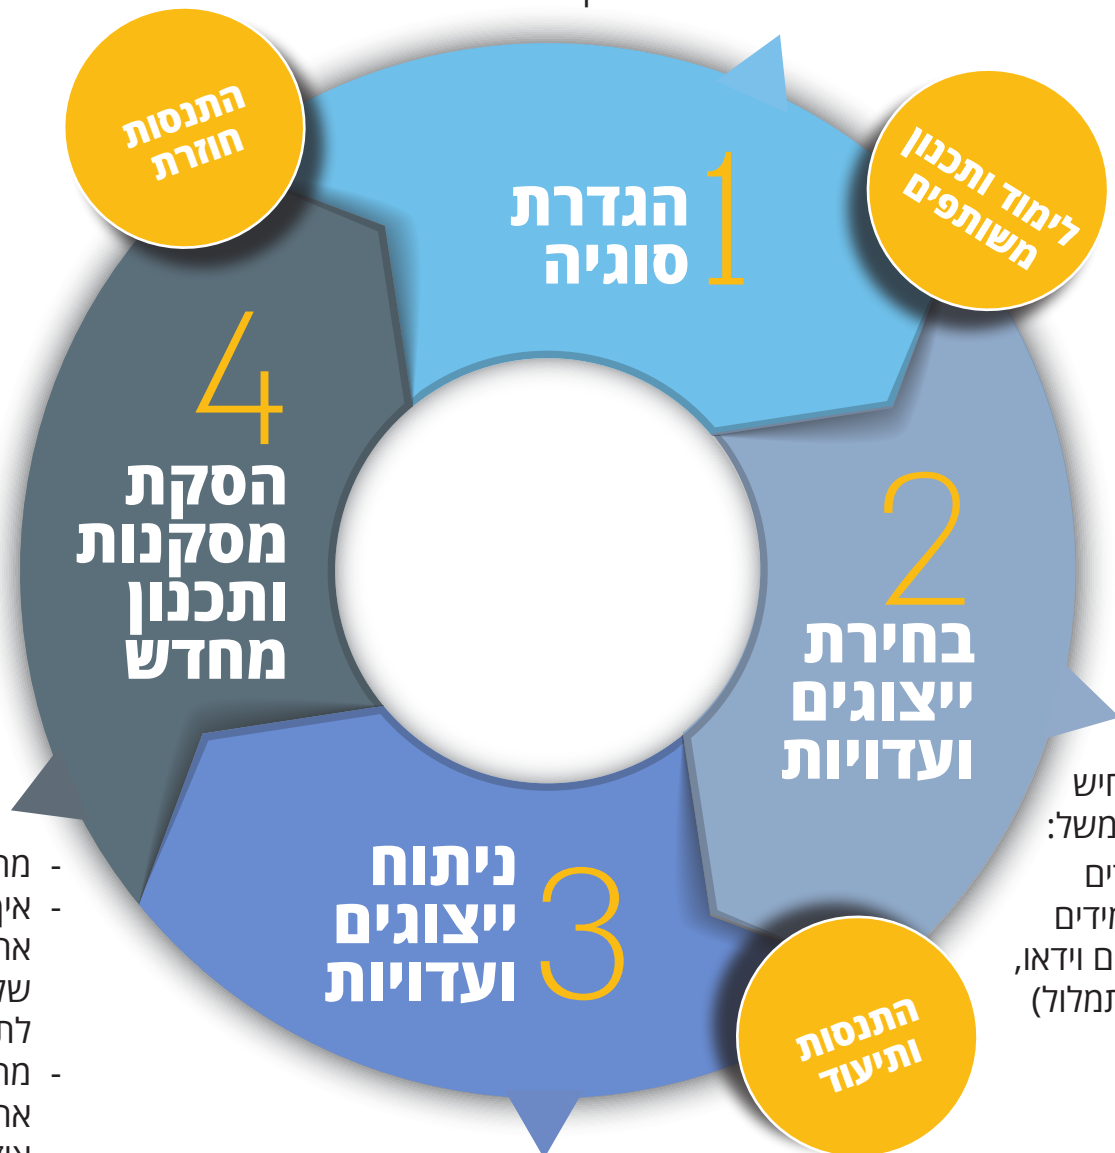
התנסות חוזרת

1 הגדרת סוגיה

לימוד ותכנון משותפים

4 הסקת מסקנות ותכנון מחדש

2 בחירת ייצוגים ועדויות

3 ניתוח ייצוגים ועדויות

התנסות ותיעוד

חיש
משל:
ים
מידים
ם וידאו,
תמלול)

- מ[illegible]
- אי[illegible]
אר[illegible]
שי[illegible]
לה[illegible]
- מ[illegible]
אר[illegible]